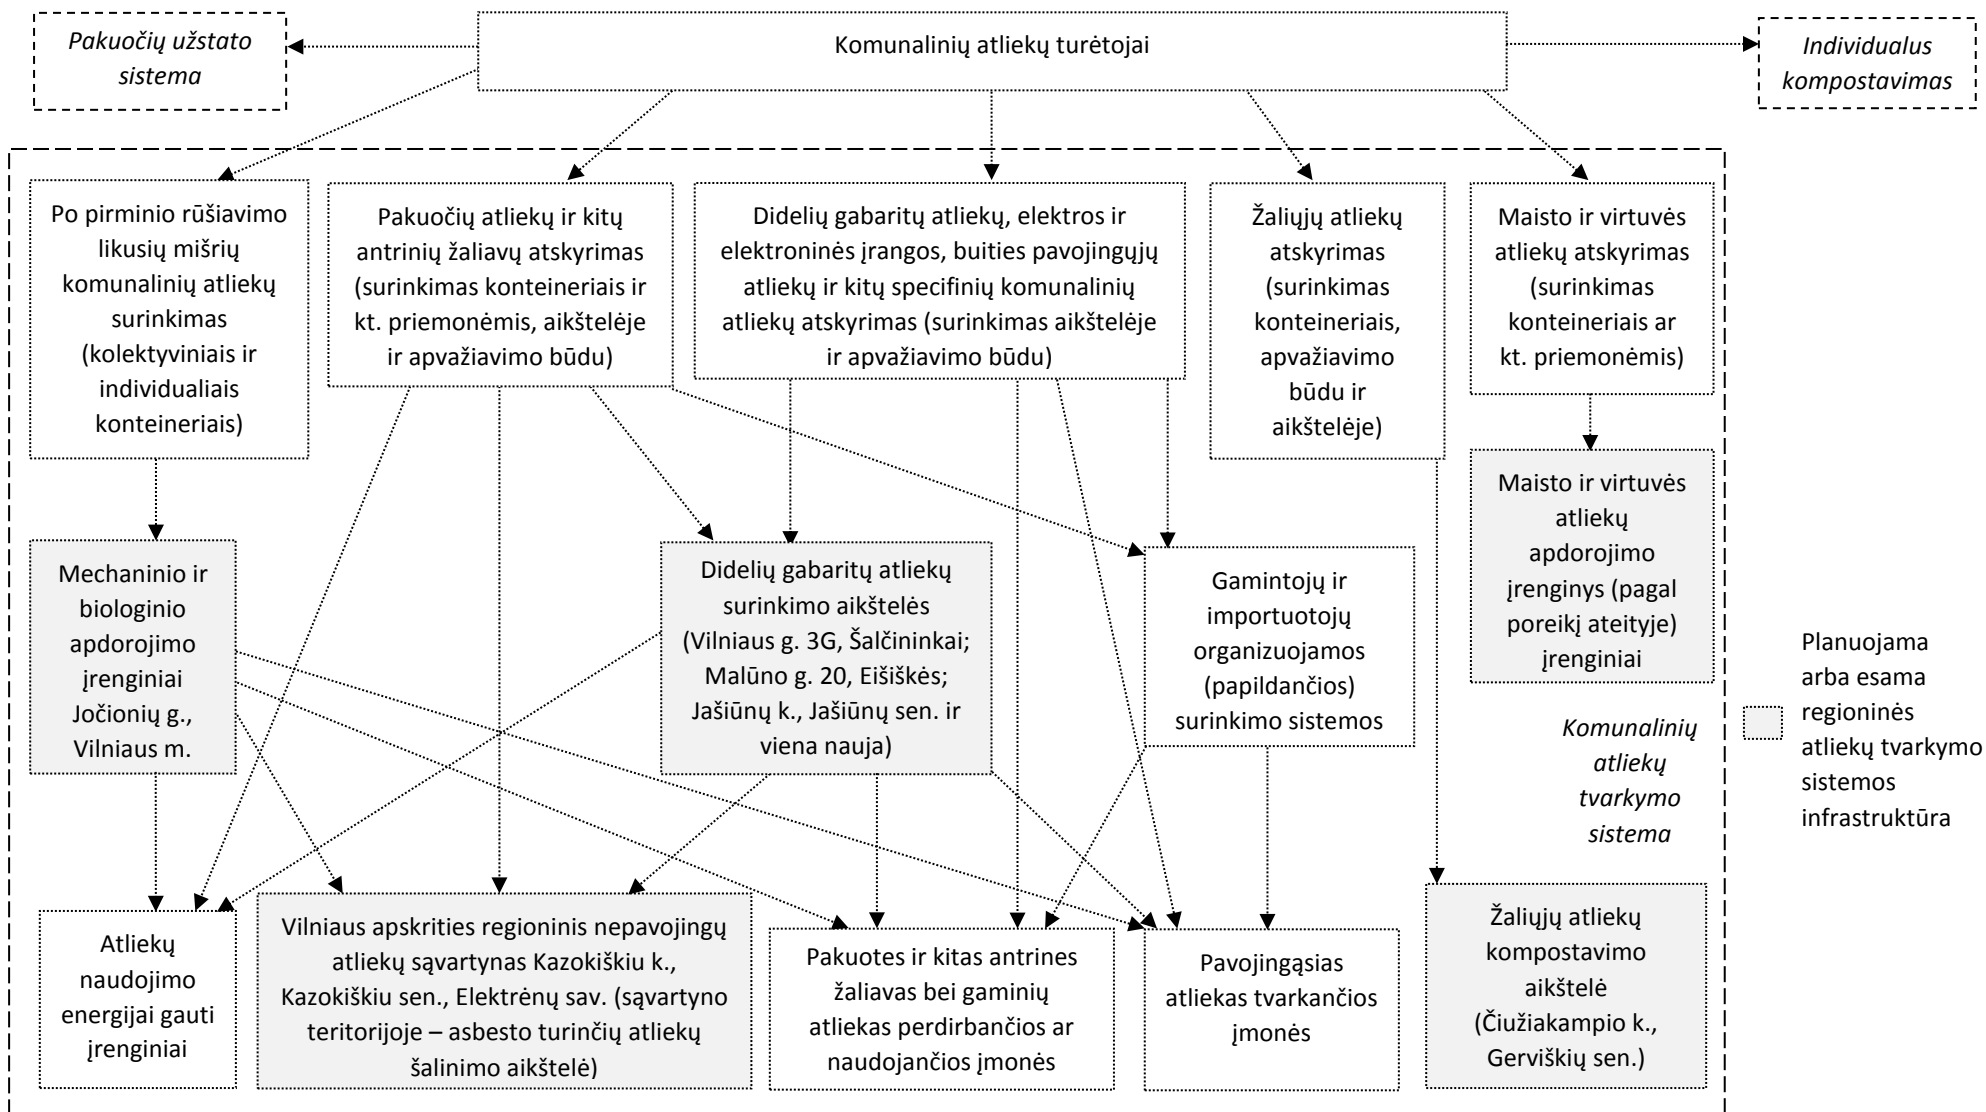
Pakuočių užstato sistema

Komunalinių atliekų turėtojai

Individualus kompostavimas

Po pirminio rūšiavimo likusių mišrių komunalinių atliekų surinkimas (kolektyviniais ir individualiais konteineriais)

Pakuočių atliekų ir kitų antrinių žaliavų atskyrimas (surinkimas konteineriais ir kt. priemonėmis, aikštelėje ir apvažiavimo būdu)

Didelių gabaritų atliekų, elektros ir elektroninės įrangos, buities pavojingųjų atliekų ir kitų specifinių komunalinių atliekų atskyrimas (surinkimas aikštelėje ir apvažiavimo būdu)

Žaliųjų atliekų atskyrimas (surinkimas konteineriais, apvažiavimo būdu ir aikštelėje)

Maisto ir virtuvės atliekų atskyrimas (surinkimas konteineriais ar kt. priemonėmis)

Maisto ir virtuvės atliekų apdorojimo įrenginys (pagal poreikį ateityje) įrenginiai

Mechaninio ir biologinio apdorojimo įrenginiai Jočionių g., Vilniaus m.

Didelių gabaritų atliekų surinkimo aikštelės (Vilniaus g. 3G, Šalčininkai; Malūno g. 20, Eišiškės; Jašiūnų k., Jašiūnų sen. ir viena nauja)

Gamintojų ir importuotojų organizuojamos (papildančios) surinkimo sistemos

Komunalinių atliekų tvarkymo sistema

Planuojama arba esama regioninės atliekų tvarkymo sistemos infrastruktūra

Atliekų naudojimo energijai gauti įrenginiai

Vilniaus apskrities regioninis nepavojingų atliekų sąvartynas Kazokiškiu k., Kazokiškiu sen., Elektrėnų sav. (sąvartyno teritorijoje – asbesto turinčių atliekų šalinimo aikštelė)

Pakuotes ir kitas antrines žaliavas bei gaminių atliekas perdirbančios ar naudojančios įmonės

Pavojingąsias atliekas tvarkančios įmonės

Žaliųjų atliekų kompostavimo aikštelė (Čiužiakampio k., Gerviškių sen.)